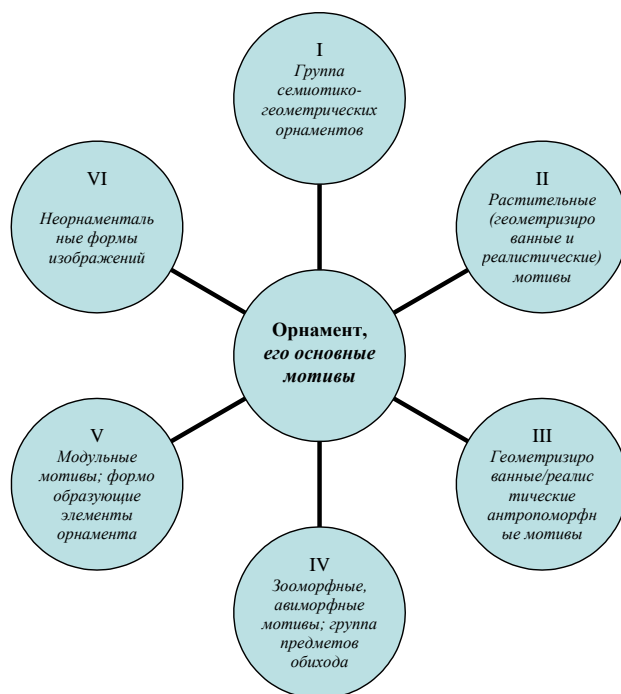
I
Группа семиотико-геометрических орнаментов

VI
Неорнаментальные формы изображений

II
Растительные (геометризированные и реалистические) мотивы

Орнамент, его основные мотивы

V
Модульные мотивы; формообразующие элементы орнамента

III
Геометризированные/реалистические антропоморфные мотивы

IV
Зооморфные, авиморфные мотивы; группа предметов обихода